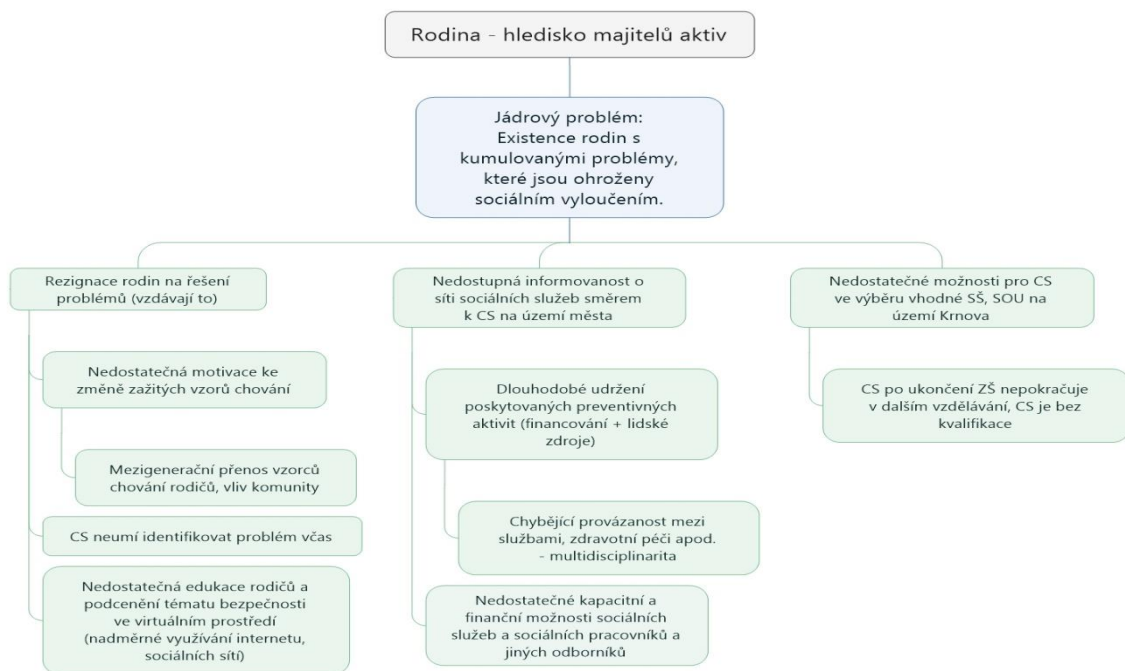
Rodina - hledisko majitelů aktiv

Jádrový problém: Existence rodin s kumulovanými problémy, které jsou ohroženy sociálním vyloučením.

Rezignace rodin na řešení problémů (vzdávají to)

Nedostatečná motivace ke změně zažitých vzorů chování

Mezigenerační přenos vzorců chování rodičů, vliv komunity

CS neumí identifikovat problém včas

Nedostatečná edukace rodičů a podcenění tématu bezpečnosti ve virtuálním prostředí (nadměrné využívání internetu, sociálních sítí)

Nedostupná informovanost o síti sociálních služeb směrem k CS na území města

Dlouhodobé udržení poskytovaných preventivných aktivit (financování + lidské zdroje)

Chybějící provázanost mezi službami, zdravotní péči apod. - multidisciplinarita

Nedostatečné kapacitní a finanční možnosti sociálních služeb a sociálních pracovníků a jiných odborníků

Nedostatečné možnosti pro CS ve výběru vhodné SŠ, SOU na území Krnova

CS po ukončení ZŠ nepokračuje v dalším vzdělávání, CS je bez kvalifikace